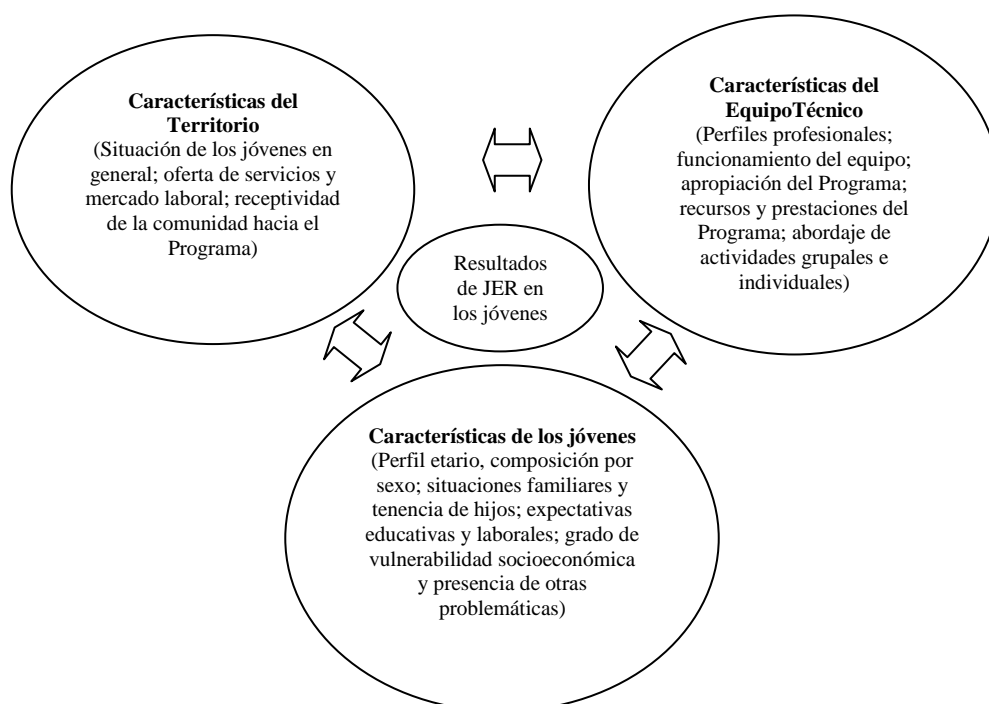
**Características del Territorio**
(Situación de los jóvenes en general; oferta de servicios y mercado laboral; receptividad de la comunidad hacia el Programa)

**Características del EquipoTécnico**
(Perfiles profesionales; funcionamiento del equipo; apropiación del Programa; recursos y prestaciones del Programa; abordaje de actividades grupales e individuales)

Resultados de JER en los jóvenes

**Características de los jóvenes**
(Perfil etario, composición por sexo; situaciones familiares y tenencia de hijos; expectativas educativas y laborales; grado de vulnerabilidad socioeconómica y presencia de otras problemáticas)